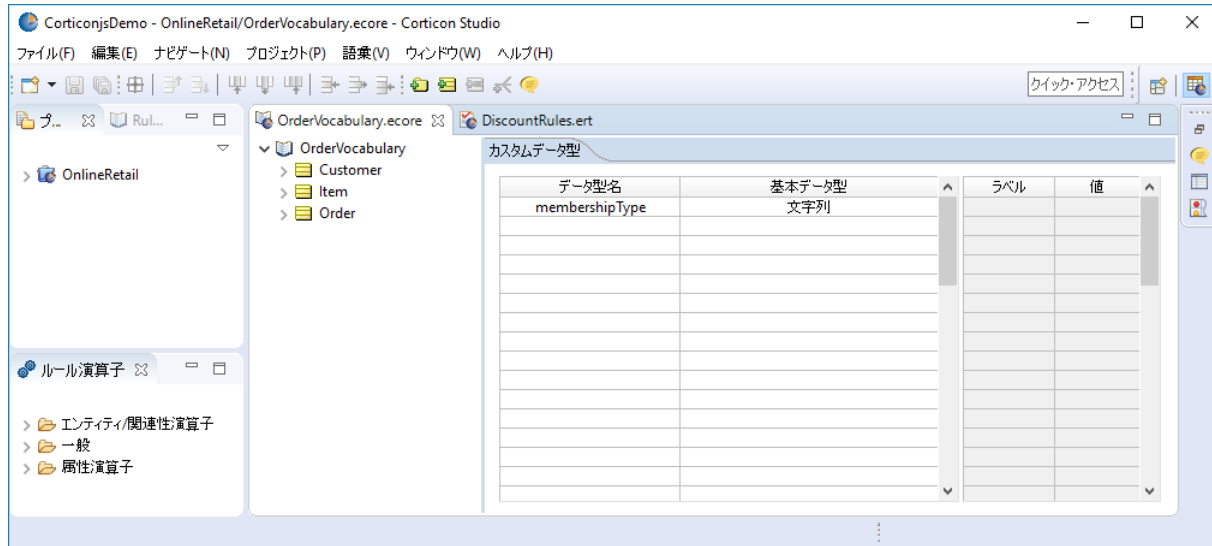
CorticonjsDemo - OnlineRetail/OrderVocabulary.ecore - Corticon Studio

ファイル(F) 編集(E) ナビゲート(N) プロジェクト(P) 語彙(V) ウィンドウ(W) ヘルプ(H)

クイック・アクセス

プ... Rul...

OnlineRetail

OrderVocabulary.ecore DiscountRules.ert

OrderVocabulary
Customer
Item
Order

カスタムデータ型

| データ型名 | 基本データ型 |
|---|---|
| membershipType | 文字列 |

| ラベル | 値 |
|---|---|

ルール演算子

エンティティ/関連性演算子
一般
属性演算子